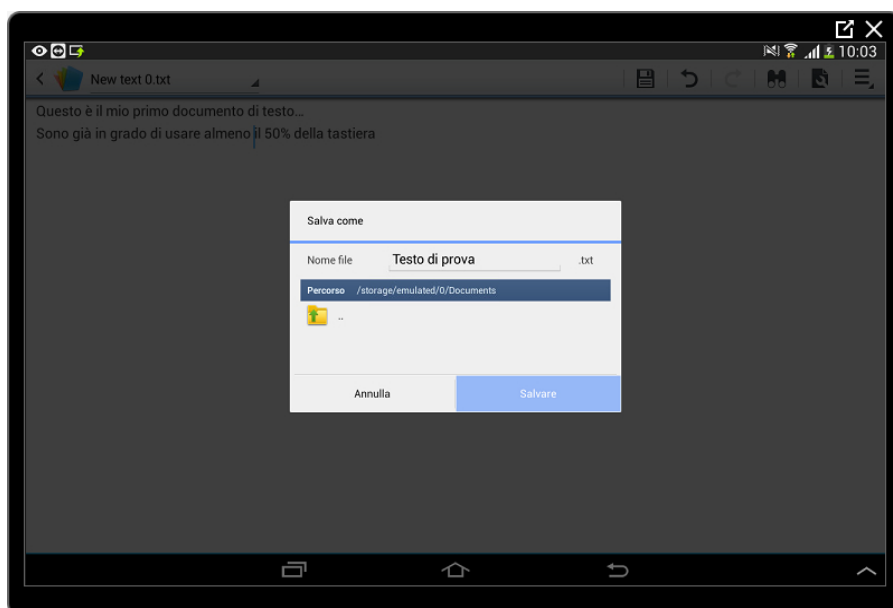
10:03

New text 0.txt

Questo è il mio primo documento di testo…
Sono già in grado di usare almeno il 50% della tastiera

Salva come

Nome file Testo di prova .txt

Percorso /storage/emulated/0/Documents

..

Annulla Salvare